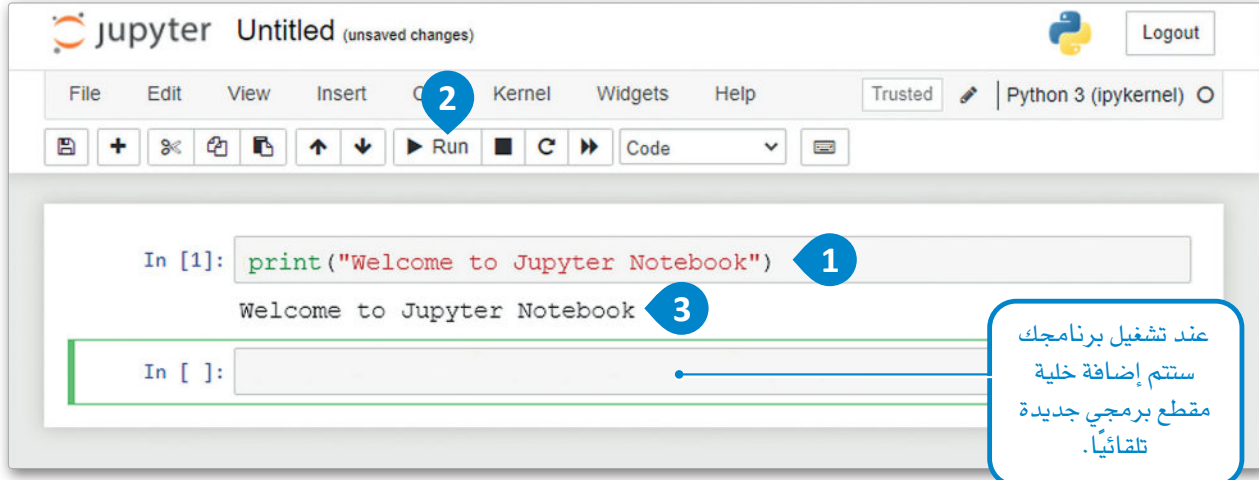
jupyter Untitled (unsaved changes)

Logout

File Edit View Insert C 2 Kernel Widgets Help Trusted Python 3 (ipykernel)

Run Code

In [1]: print("Welcome to Jupyter Notebook") 1

Welcome to Jupyter Notebook 3

In [ ]:

عند تشغيل برنامجك ستتم إضافة خلية مقطع برمجي جديدة تلقائيًا.